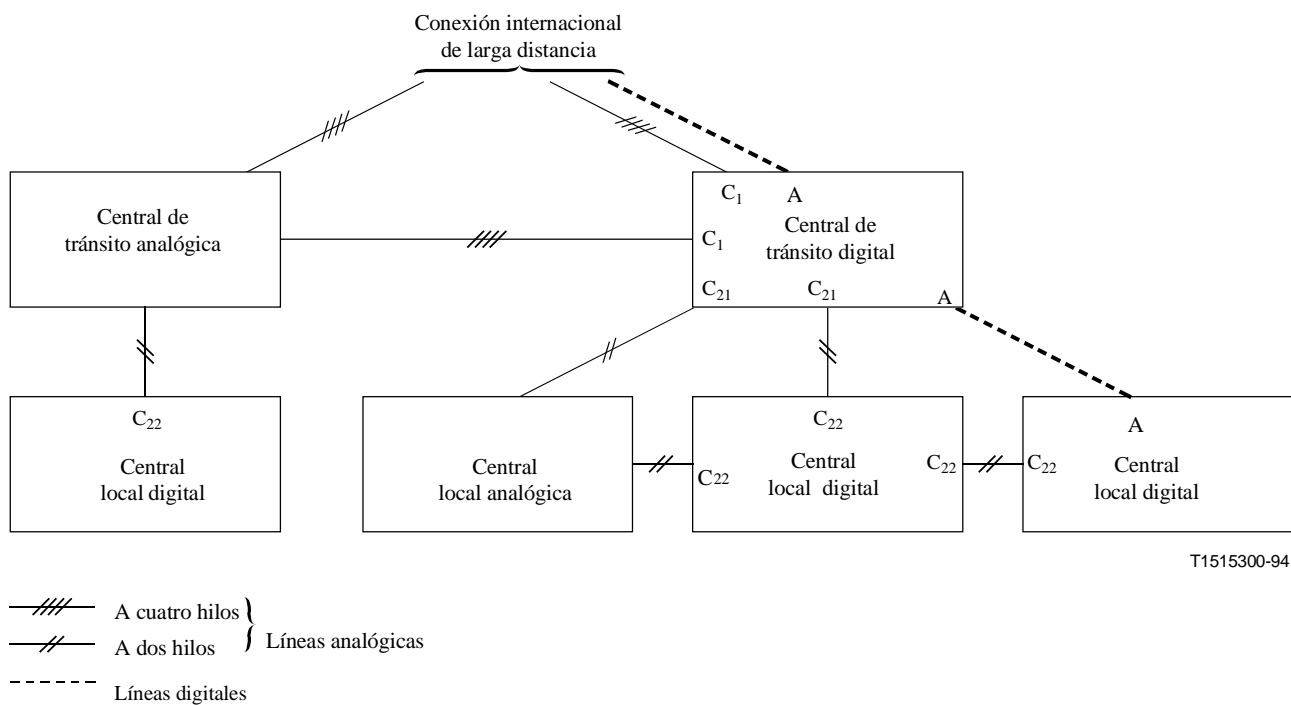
Conexión internacional de larga distancia

Central de tránsito analógica

$C_1$ A

Central de tránsito digital

$C_1$

$C_{21}$ $C_{21}$ A

$C_{22}$

Central local digital

Central local analógica

$C_{22}$

$C_{22}$

Central local digital

$C_{22}$ $C_{22}$

A

Central local digital

T1515300-94

A cuatro hilos
A dos hilos
Líneas analógicas

Líneas digitales